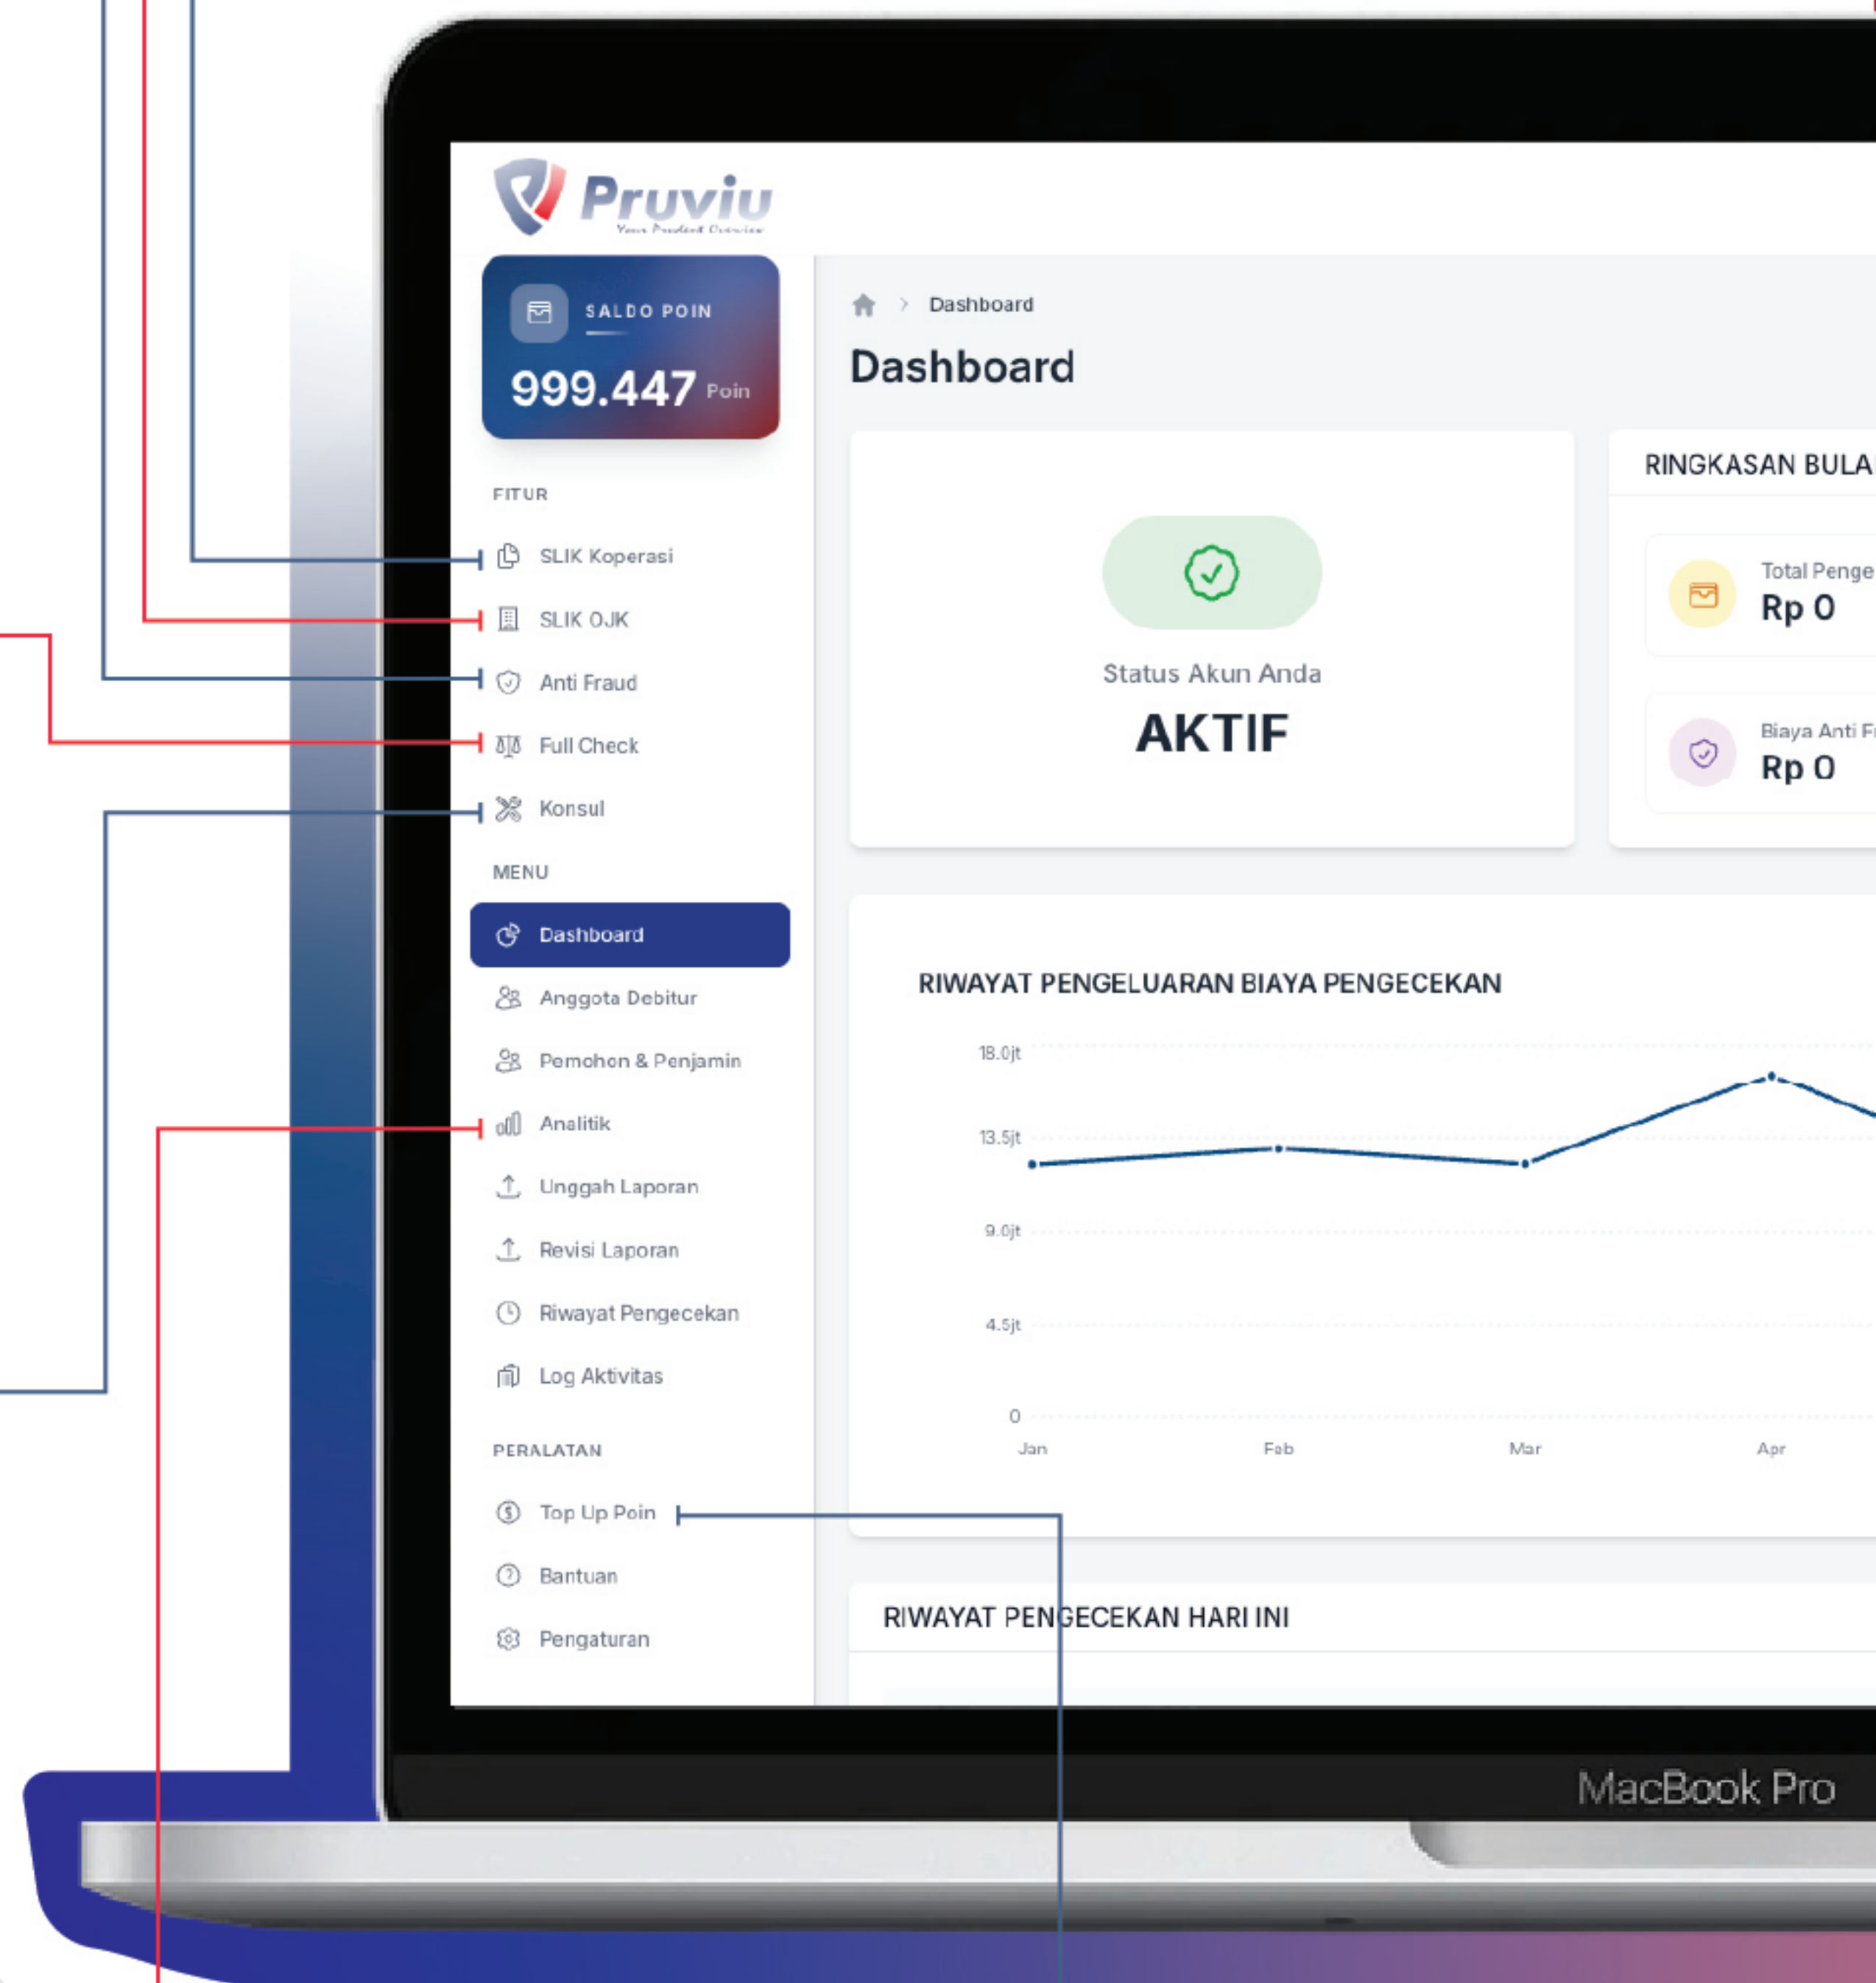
Pruviu
Your Prudent Overview

SALDO POIN
999.447 Poin

FITUR
SLIK Koperasi
SLIK OJK
Anti Fraud
Full Check
Konsul

MENU
Dashboard
Anggota Debitur
Pemohon & Penjamin
Analitik
Unggah Laporan
Revisi Laporan
Riwayat Pengecekan
Log Aktivitas

PERALATAN
Top Up Poin
Bantuan
Pengaturan

Dashboard

Dashboard

Status Akun Anda
AKTIF

RINGKASAN BULA

Total Penge
Rp 0

Biaya Anti F
Rp 0

RIWAYAT PENGELUARAN BIAYA PENGECEKAN

18.0jt
13.5jt
9.0jt
4.5jt
0
Jan
Feb
Mar
Apr

RIWAYAT PENGECEKAN HARI INI

MacBook Pro